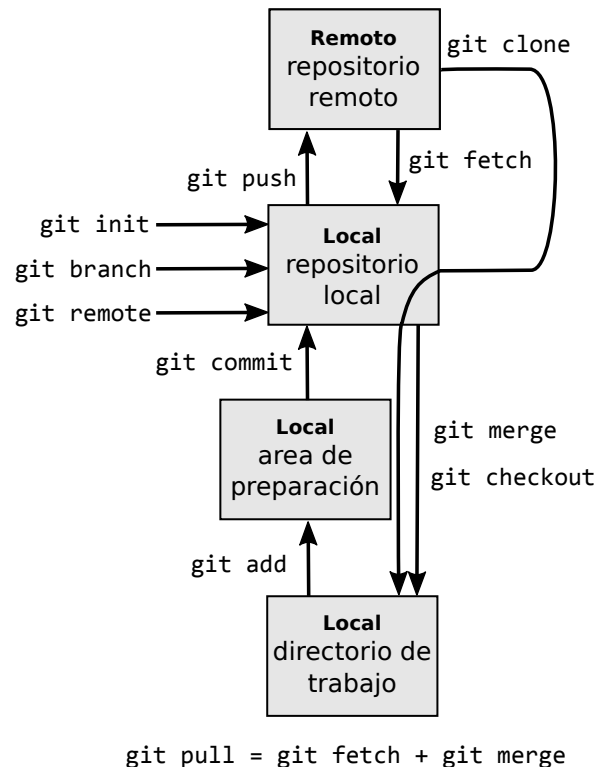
**Remoto**
repositorio remoto

git clone

git push

git fetch

git init

git branch

git remote

**Local**
repositorio local

git commit

**Local**
area de preparación

git merge

git checkout

git add

**Local**
directorio de trabajo

git pull = git fetch + git merge